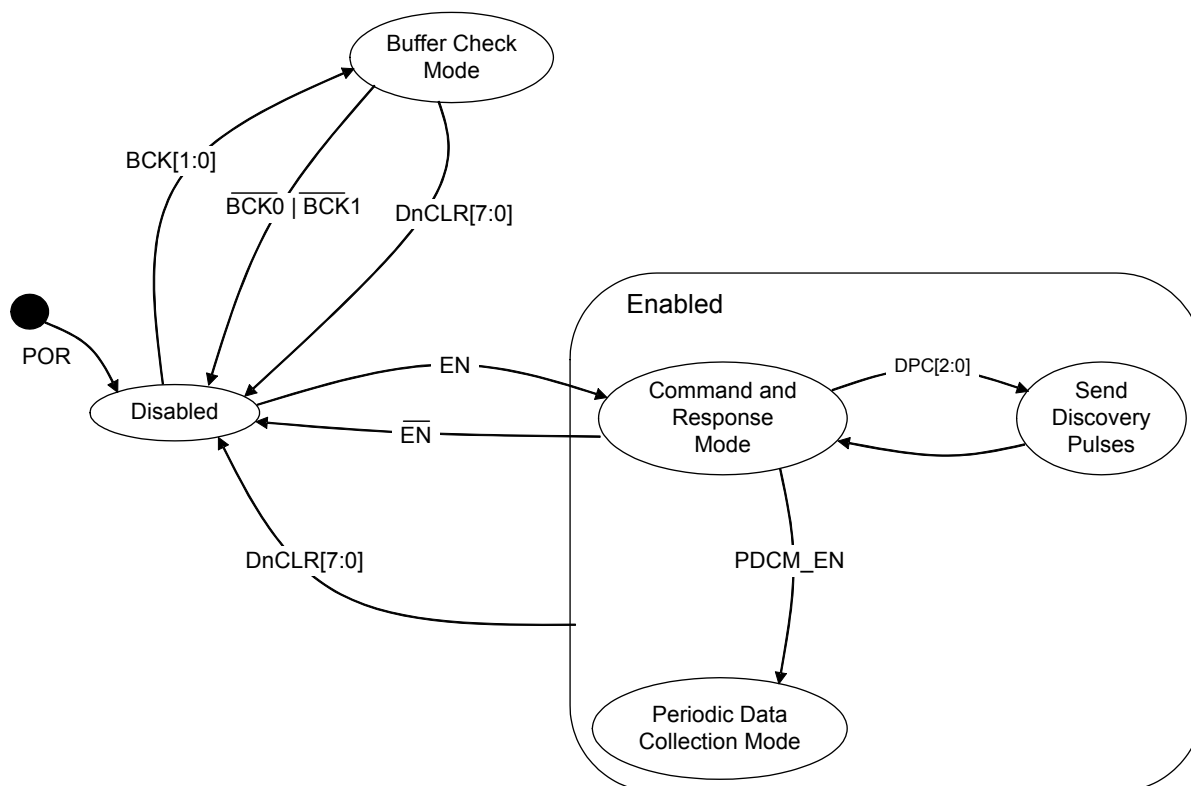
Buffer Check Mode

BCK[1:0]

$\overline{BCK0}$ | $\overline{BCK1}$

DnCLR[7:0]

Enabled

POR

Disabled

EN

$\overline{EN}$

Command and Response Mode

DPC[2:0]

Send Discovery Pulses

DnCLR[7:0]

PDCM_EN

Periodic Data Collection Mode